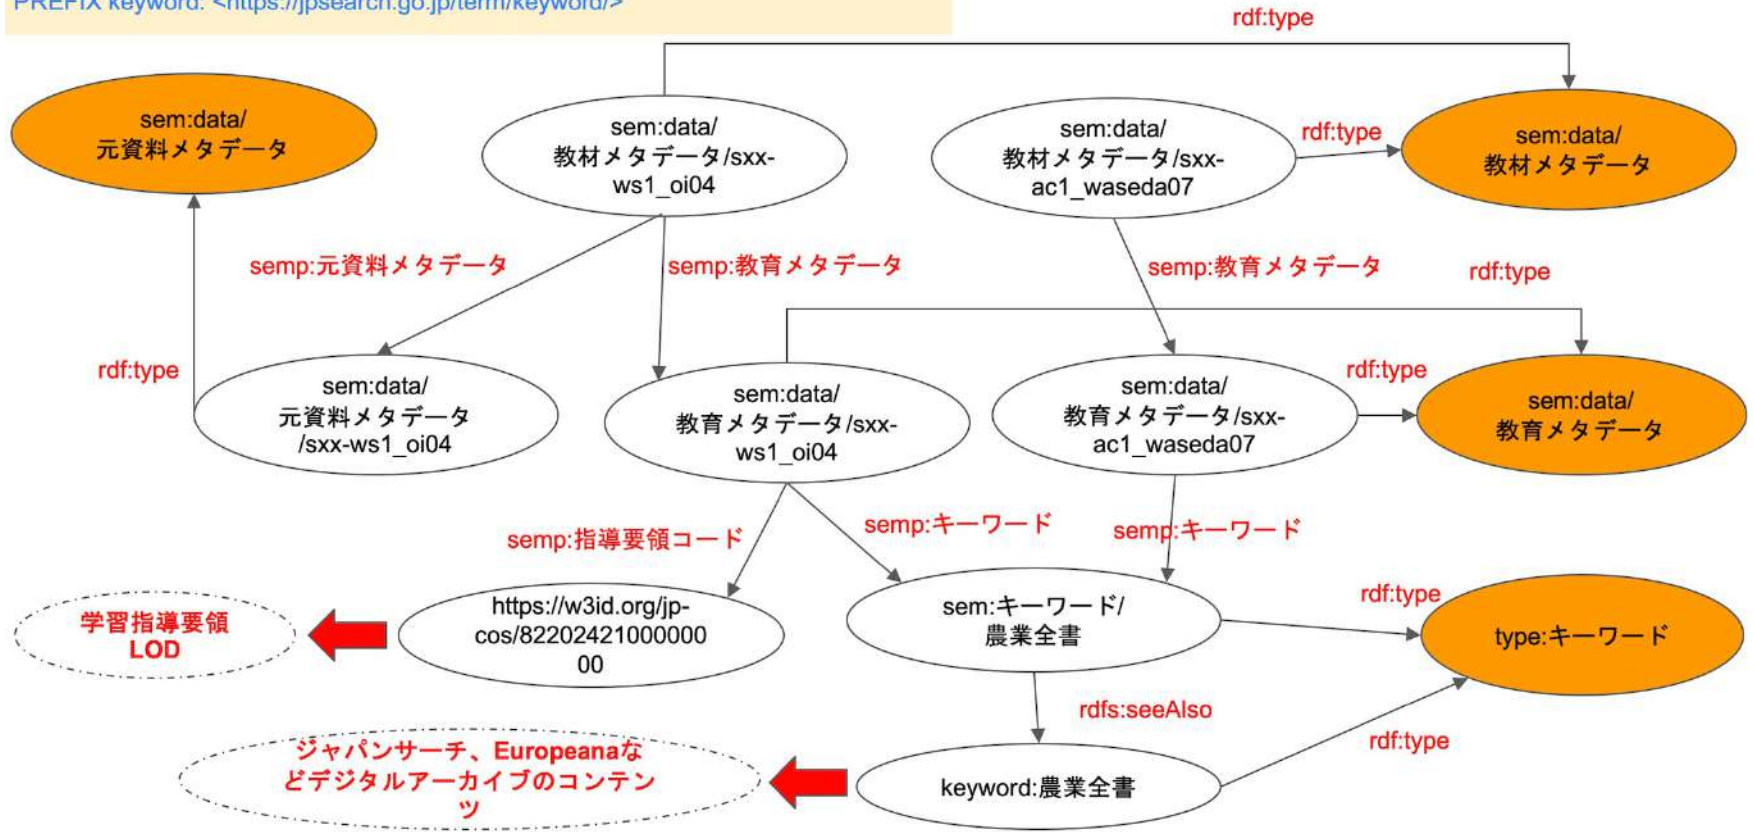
PREFIX keyword: <https://jpsearch.go.jp/term/keyword/>

rdf:type

sem:data/
元資料メタデータ

sem:data/
教材メタデータ/sxx-ws1_oi04

sem:data/
教材メタデータ/sxx-ac1_waseda07

rdf:type

sem:data/
教材メタデータ

semp:元資料メタデータ

semp:教育メタデータ

semp:教育メタデータ

rdf:type

rdf:type

sem:data/
元資料メタデータ
/sxx-ws1_oi04

sem:data/
教育メタデータ/sxx-ws1_oi04

sem:data/
教育メタデータ/sxx-ac1_waseda07

rdf:type

sem:data/
教育メタデータ

semp:指導要領コード

semp:キーワード

semp:キーワード

学習指導要領
LOD

https://w3id.org/jp-cos/8220242100000000

sem:キーワード/
農業全書

rdf:type

type:キーワード

rdfs:seeAlso

rdf:type

ジャパンサーチ、Europeanaなどデジタルアーカイブのコンテンツ

keyword:農業全書